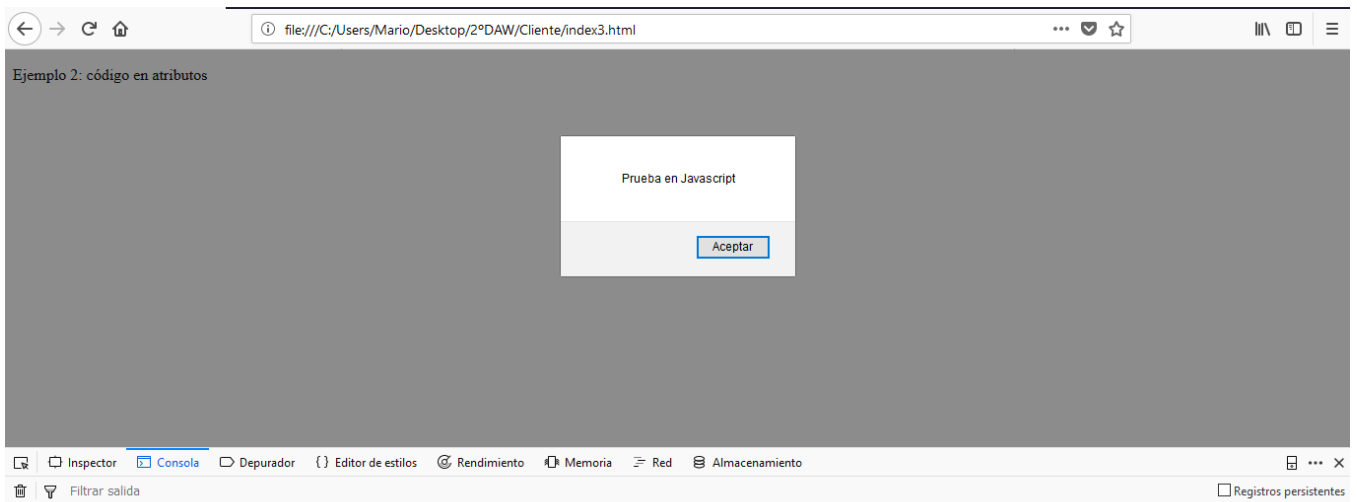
file:///C:/Users/Mario/Desktop/2ºDAW/Cliente/index3.html

Ejemplo 2: código en atributos

Prueba en Javascript

Aceptar

Inspector Consola Depurador { } Editor de estilos Rendimiento Memoria Red Almacenamiento

Filtrar salida

Registros persistentes